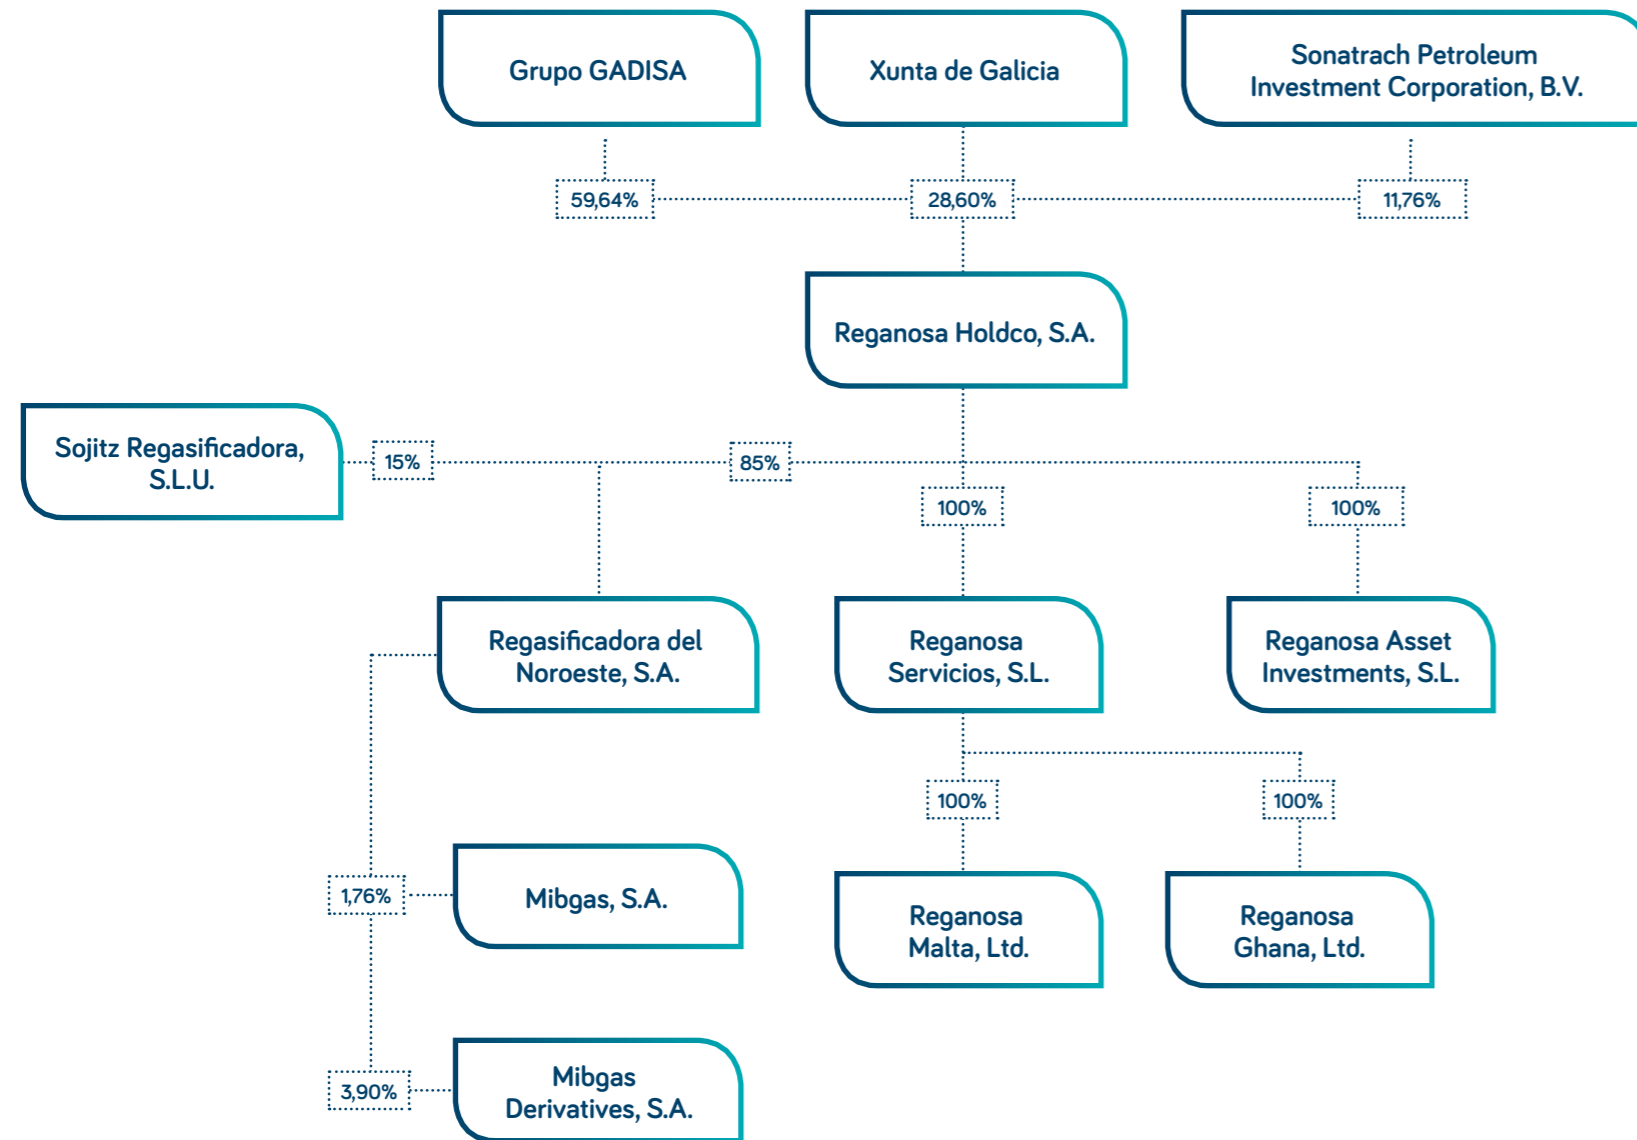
Grupo GADISA

Xunta de Galicia

Sonatrach Petroleum Investment Corporation, B.V.

59,64%

28,60%

11,76%

Reganosa Holdco, S.A.

Sojitz Regasificadora, S.L.U.

15%

85%

100%

100%

Regasificadora del Noroeste, S.A.

Reganosa Servicios, S.L.

Reganosa Asset Investments, S.L.

100%

100%

1,76%

Mibgas, S.A.

Reganosa Malta, Ltd.

Reganosa Ghana, Ltd.

3,90%

Mibgas Derivatives, S.A.